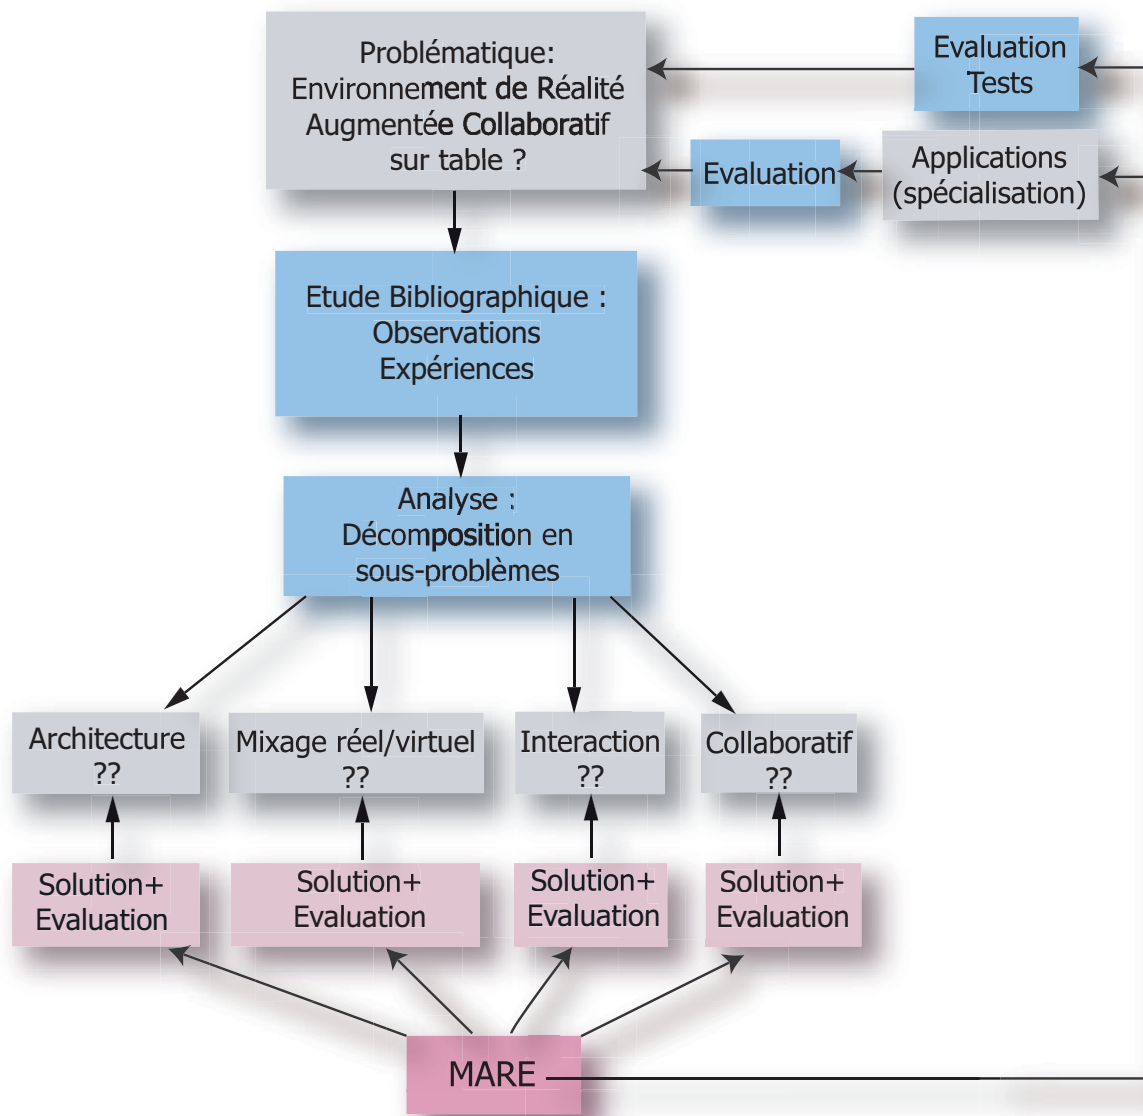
Problématique:
Environnement de Réalité Augmentée Collaboratif sur table ?

Evaluation
Tests

Evaluation

Applications
(spécialisation)

Etude Bibliographique :
Observations
Expériences

Analyse :
Décomposition en sous-problèmes

Architecture
??

Mixage réel/virtuel
??

Interaction
??

Collaboratif
??

Solution+
Evaluation

Solution+
Evaluation

Solution+
Evaluation

Solution+
Evaluation

MARE